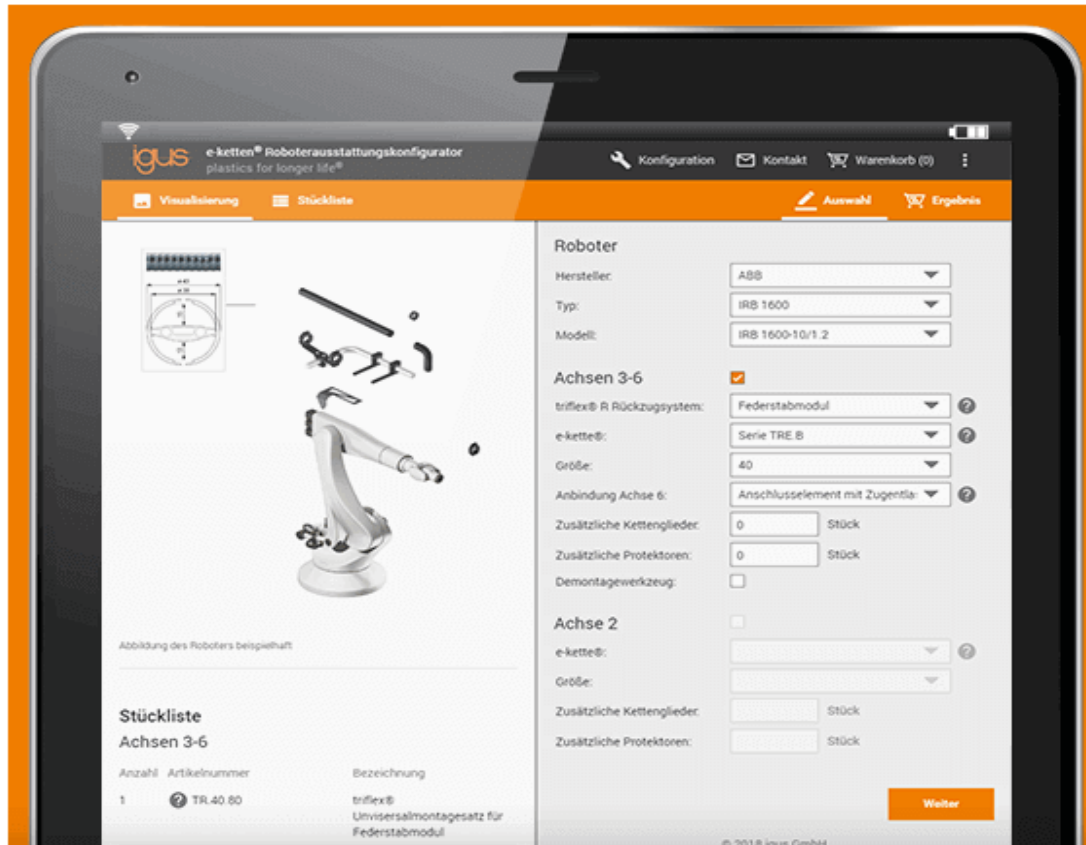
igus
plastics for longer life®

e-ketten® Roboterausstattungskonfigurator

Konfiguration   Kontakt   Warenkorb (0)

Visualisierung   Stückliste

Auswahl   Ergebnis

Abbildung des Roboters beispielhaft

Stückliste
Achsen 3-6

| Anzahl | Artikelnummer | Bezeichnung |
|---|---|---|
| 1 | TR.40.80 | triflex® Universalmontagesatz für Federstabmodul |

Roboter
Hersteller: ABB
Typ: IRB 1600
Modell: IRB 1600-10/1.2

Achsen 3-6
triflex® R Rückzugsystem: Federstabmodul
e-kette®: Serie TRE.B
Größe: 40
Anbindung Achse 6: Anschlusselement mit Zugentla
Zusätzliche Kettenglieder: 0 Stück
Zusätzliche Protektoren: 0 Stück
Demontagewerkzeug:

Achse 2
e-kette®:
Größe:
Zusätzliche Kettenglieder: Stück
Zusätzliche Protektoren: Stück

Weiter

© 2018 igus GmbH